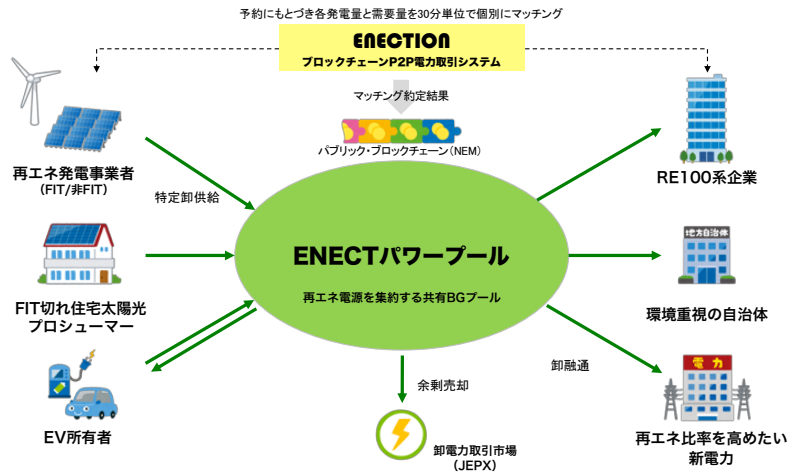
予約にもとづき各発電量と需要量を30分単位で個別にマッチング

ENECTION
ブロックチェーンP2P電力取引システム

マッチング約定結果

パブリック・ブロックチェーン（NEM）

再エネ発電事業者
（FIT/非FIT）

特定卸供給

FIT切れ住宅太陽光
プロシューマー

EV所有者

ENECTパワープール
再エネ電源を集約する共有BGプール

余剰売却

卸電力取引市場
（JEPX）

卸融通

RE100系企業

地方自治体

環境重視の自治体

電力

再エネ比率を高めたい
新電力